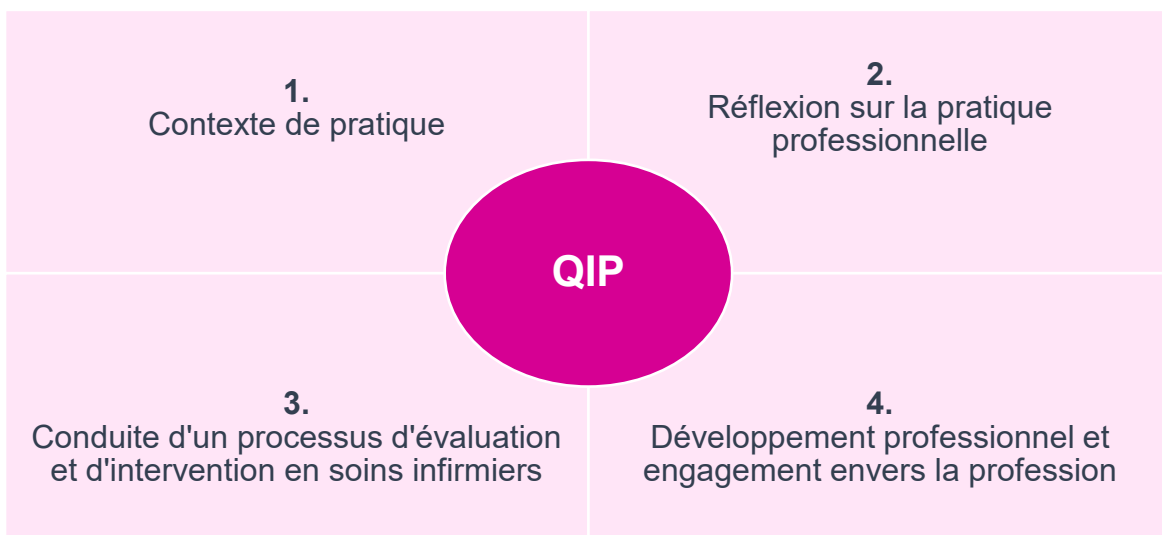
1.
Contexte de pratique

2.
Réflexion sur la pratique professionnelle

QIP

3.
Conduite d'un processus d'évaluation et d'intervention en soins infirmiers

4.
Développement professionnel et engagement envers la profession